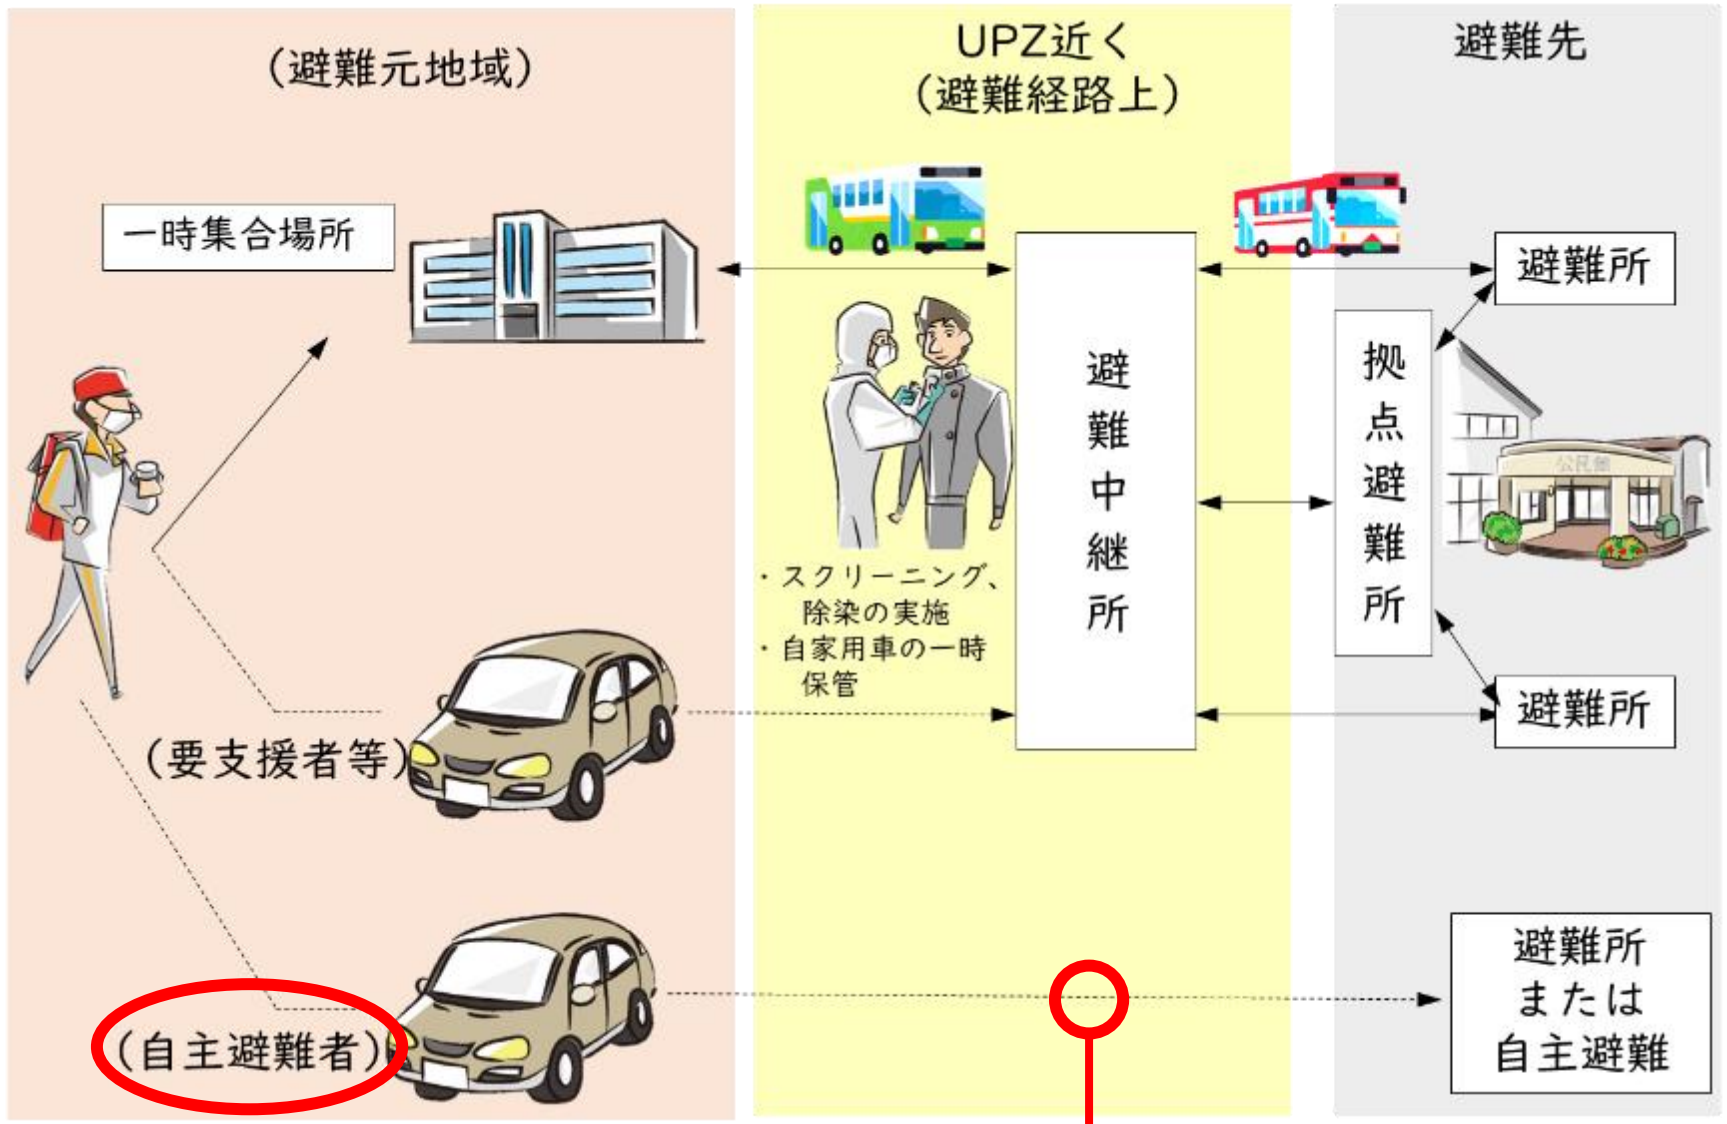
（避難元地域）

UPZ近く
（避難経路上）

避難先

一時集合場所

避難中継所

避難所

拠点避難所

公民館

・スクリーニング、除染の実施
・自家用車の一時保管

避難所

（要支援者等）

（自主避難者）

避難所または自主避難